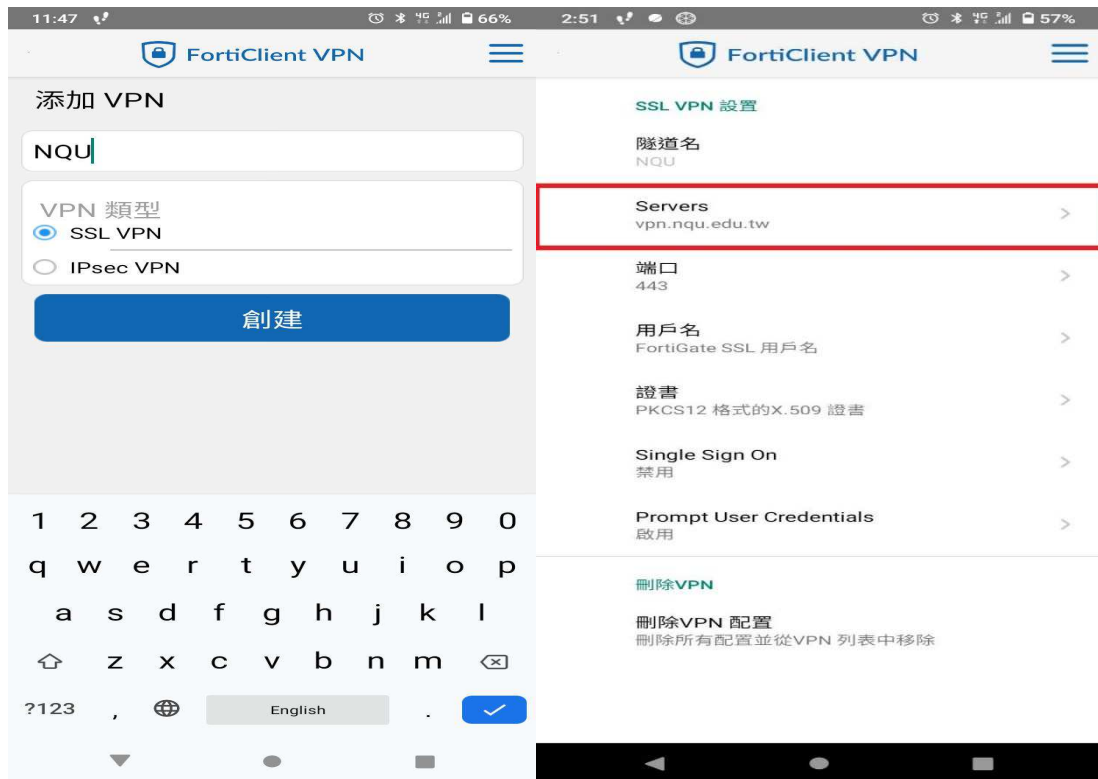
11:47 66%

FortiClient VPN

添加 VPN

NQU

VPN 類型
SSL VPN
IPsec VPN

創建

1 2 3 4 5 6 7 8 9 0
q w e r t y u i o p
a s d f g h j k l
z x c v b n m
?123 , English .

2:51 57%

FortiClient VPN

SSL VPN 設置

隧道名
NQU

Servers
vpn.nqu.edu.tw

端口
443

用戶名
FortiGate SSL 用戶名

證書
PKCS12 格式的X.509 證書

Single Sign On
禁用

Prompt User Credentials
啟用

刪除VPN

刪除VPN 配置
刪除所有配置並從VPN 列表中移除